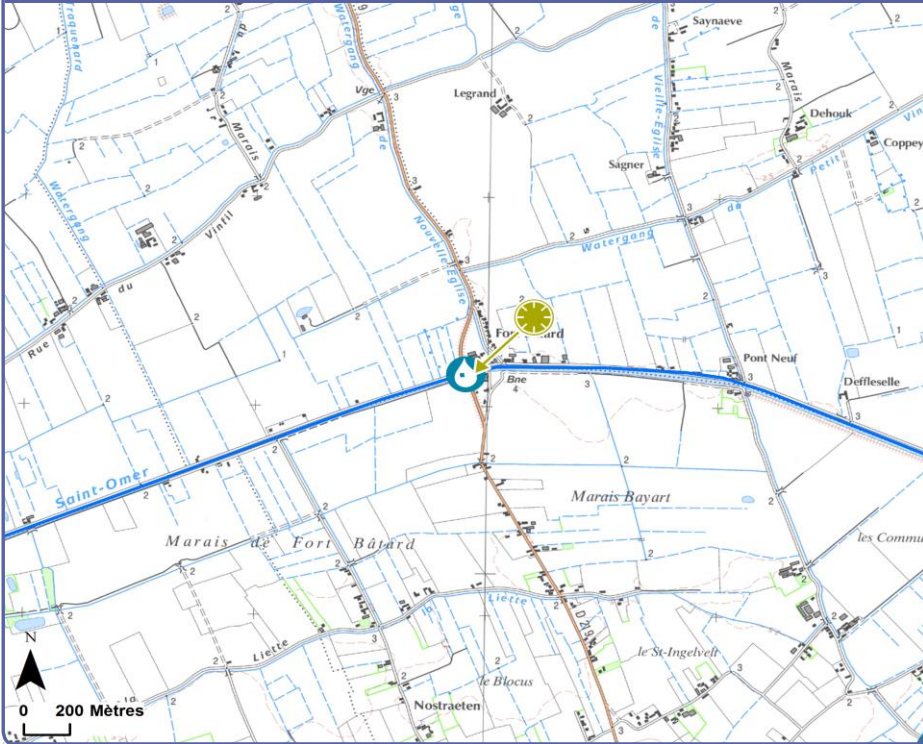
Saynaeve
Legrand
Dehouk
Coppey
Sagner
Watergang
Vge
Marais
Watergang
Vinfil
Rue du
Nouvelle-Eglise
de Vieille-Eglise
Watergang
du Petit
Fort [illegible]ard
Bne
4
Pont Neuf
Deffleselle
Saint-Omer
Marais Bayart
Marais de Fort Bâtard
les Commu
Liette
la Liette
D 229
le St-Ingelvelt
le Blocus
Nostraeten
Liette
N
0 200 Mètres
1
2
3